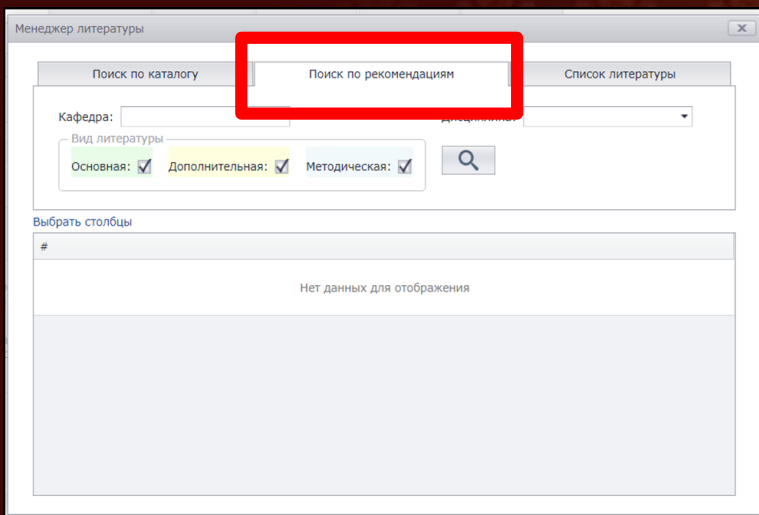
Менеджер литературы

Поиск по каталогу

Поиск по рекомендациям

Список литературы

Кафедра:

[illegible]

Вид литературы

Основная:

Дополнительная:

Методическая:

Выбрать столбцы

#

Нет данных для отображения